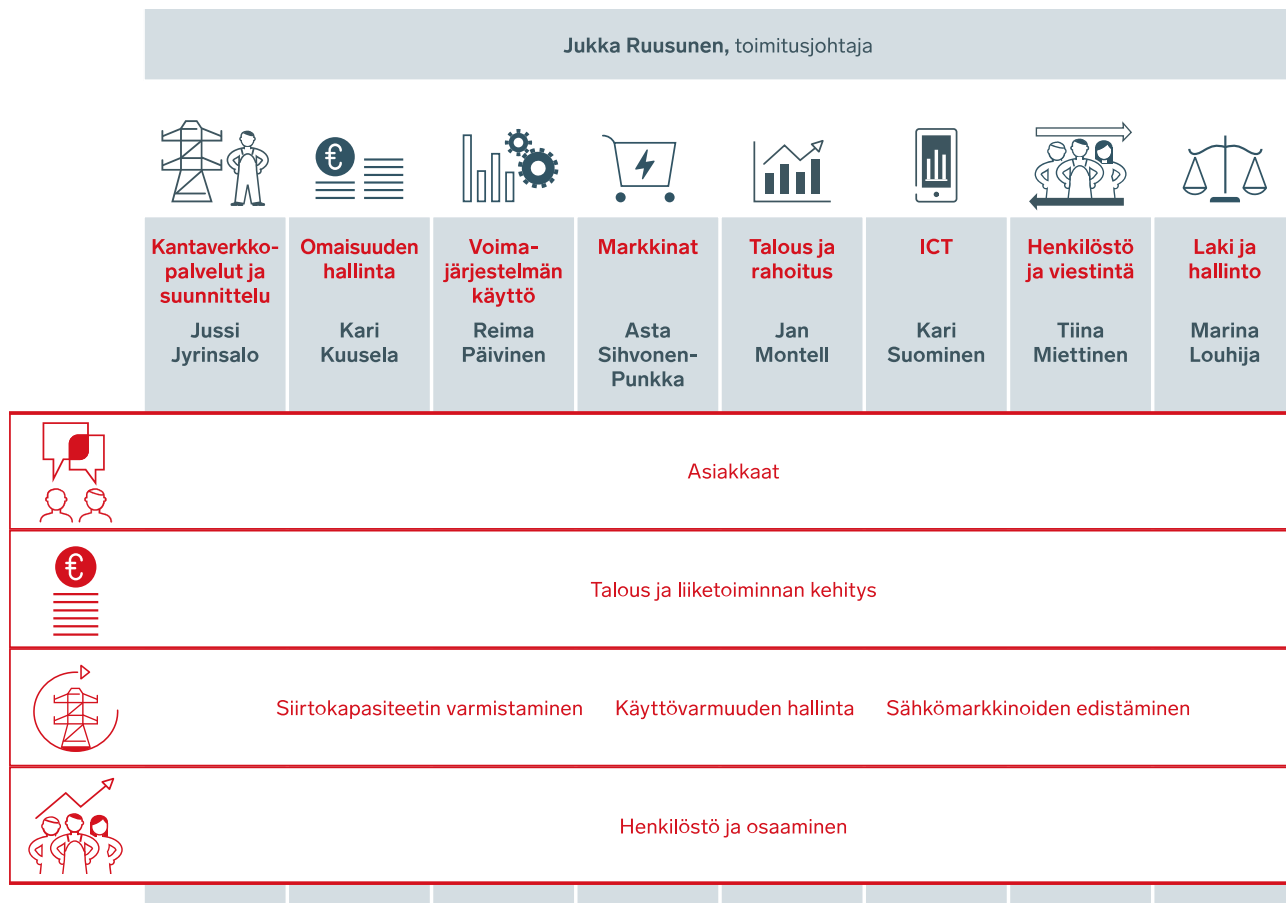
Jukka Ruusunen, toimitusjohtaja

€

Kantaverkkopalvelut ja suunnittelu
Jussi Jyrinsalo

Omaisuuden hallinta
Kari Kuusela

Voimajärjestelmän käyttö
Reima Päivinen

Markkinat
Asta Sihvonen-Punkka

Talous ja rahoitus
Jan Montell

ICT
Kari Suominen

Henkilöstö ja viestintä
Tiina Miettinen

Laki ja hallinto
Marina Louhija

Asiakkaat

€

Talous ja liiketoiminnan kehitys

Siirtokapasiteetin varmistaminen Käyttövarmuuden hallinta Sähkömarkkinoiden edistäminen

Henkilöstö ja osaaminen